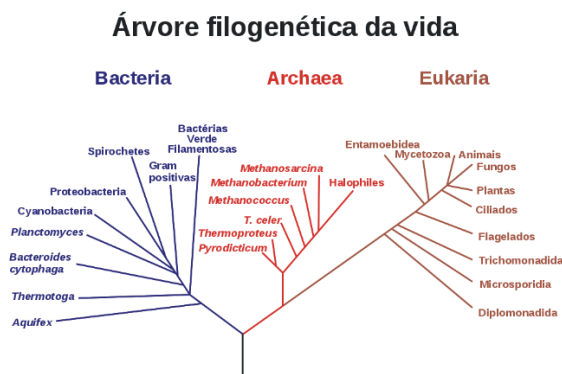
Árvore filogenética da vida

Bacteria

Archaea

Eukaria

Bactérias Verde Filamentosas

Spirochetes

Gram positivas

Proteobacteria

Cyanobacteria

Planctomyces

Bacteroides cytophaga

Thermotoga

Aquifex

Methanosarcina

Methanobacterium

Halophiles

Methanococcus

T. celer

Thermoproteus

Pyrodicticum

Entamoebidea

Mycetozoa

Animais

Fungos

Plantas

Ciliados

Flagelados

Trichomonadida

Microsporidia

Diplomonadida